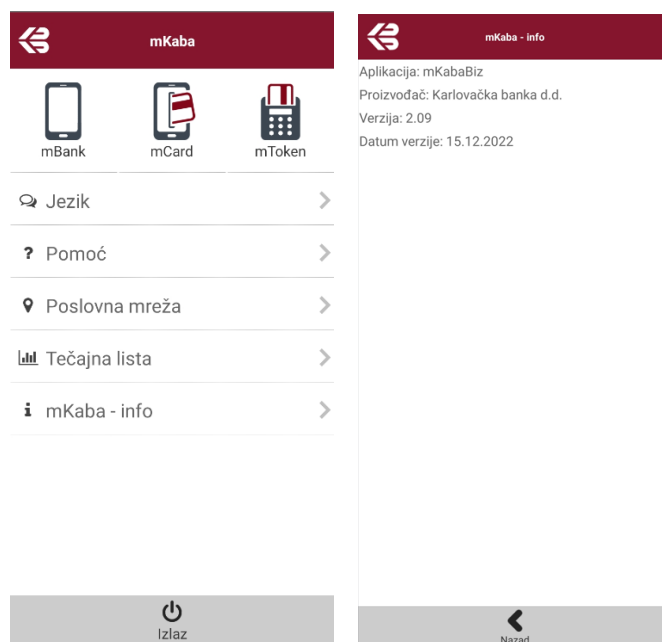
mKaba

mBank
mCard
mToken

Jezik

Pomoć

Poslovna mreža

Tečajna lista

mKaba - info

Izlaz

mKaba - info

Aplikacija: mKabaBiz
Proizvođač: Karlovačka banka d.d.
Verzija: 2.09
Datum verzije: 15.12.2022

Nazad